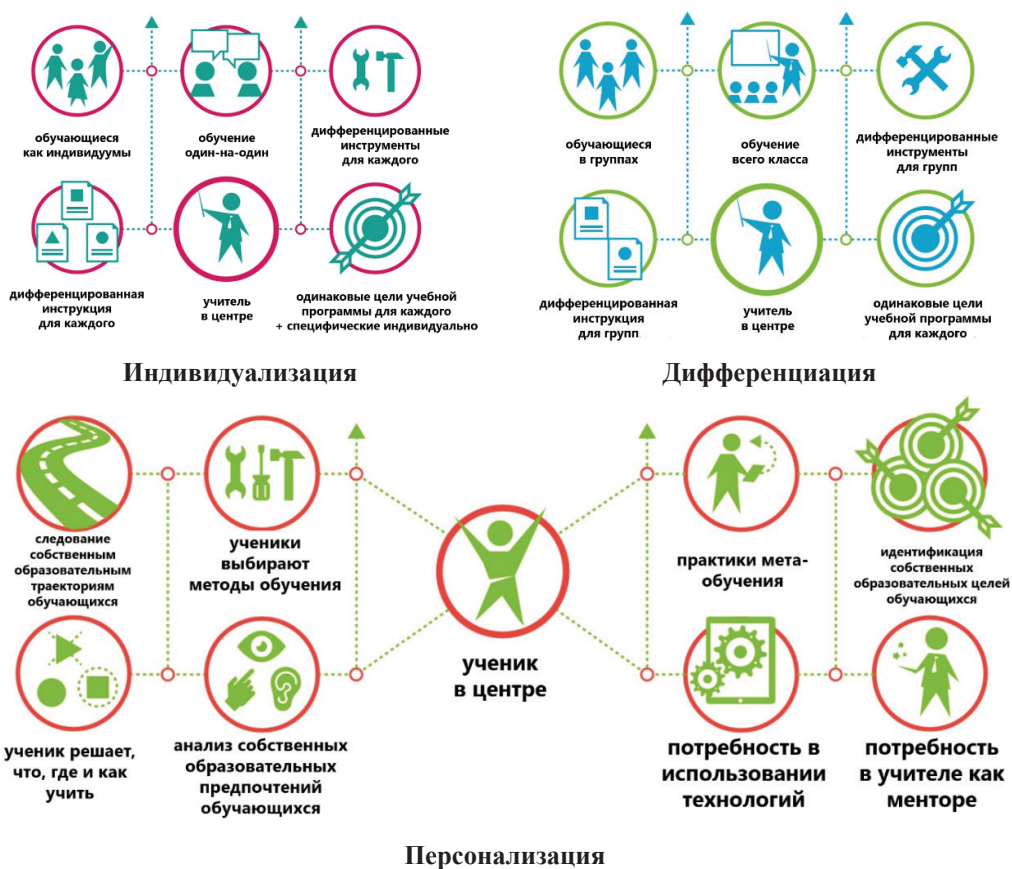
обучающиеся как индивидуумы

обучение один-на-один

дифференцированные инструменты для каждого

дифференцированная инструкция для каждого

учитель в центре

одинаковые цели учебной программы для каждого + специфические индивидуально

Индивидуализация

обучающиеся в группах

обучение всего класса

дифференцированные инструменты для групп

дифференцированная инструкция для групп

учитель в центре

одинаковые цели учебной программы для каждого

Дифференциация

следование собственным образовательным траекториям обучающихся

ученики выбирают методы обучения

ученик решает, что, где и как учить

анализ собственных образовательных предпочтений обучающихся

ученик в центре

практики мета-обучения

идентификация собственных образовательных целей обучающихся

потребность в использовании технологий

потребность в учителе как менторе

Персонализация